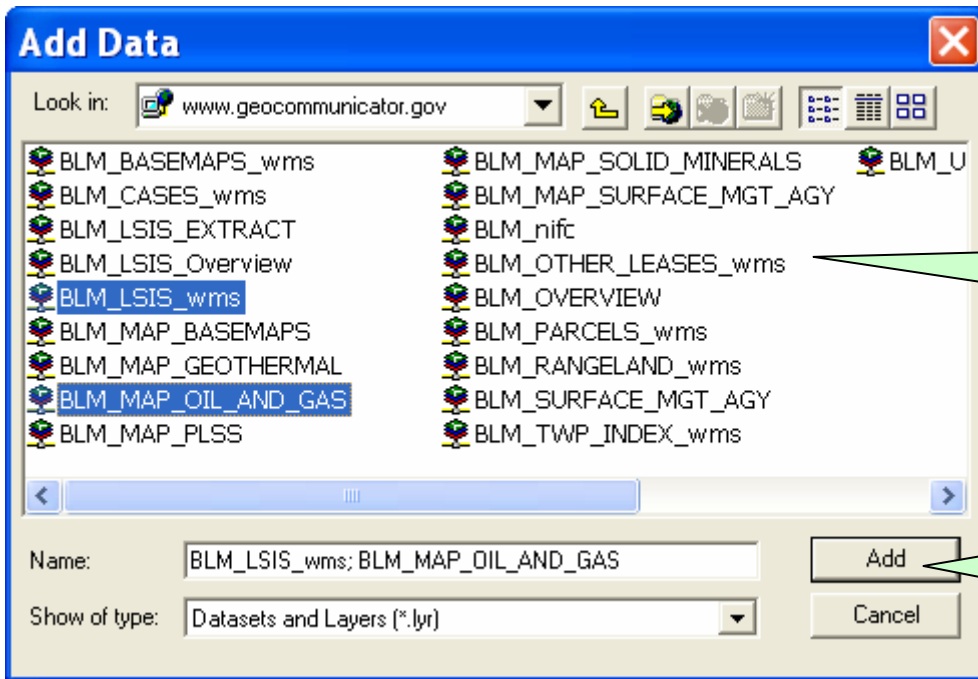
Add Data

Look in: www.geocommunicator.gov

BLM_BASEMAPS_wms
BLM_CASES_wms
BLM_LSIS_EXTRACT
BLM_LSIS_Overview
BLM_LSIS_wms
BLM_MAP_BASEMAPS
BLM_MAP_GEOTHERMAL
BLM_MAP_OIL_AND_GAS
BLM_MAP_PLSS

BLM_MAP_SOLID_MINERALS
BLM_MAP_SURFACE_MGT_AGY
BLM_nifc
BLM_OTHER_LEASES_wms
BLM_OVERVIEW
BLM_PARCELS_wms
BLM_RANGELAND_wms
BLM_SURFACE_MGT_AGY
BLM_TWP_INDEX_wms

BLM_U

Name: BLM_LSIS_wms; BLM_MAP_OIL_AND_GAS

Add

Show of type: Datasets and Layers (*.lyr)

Cancel